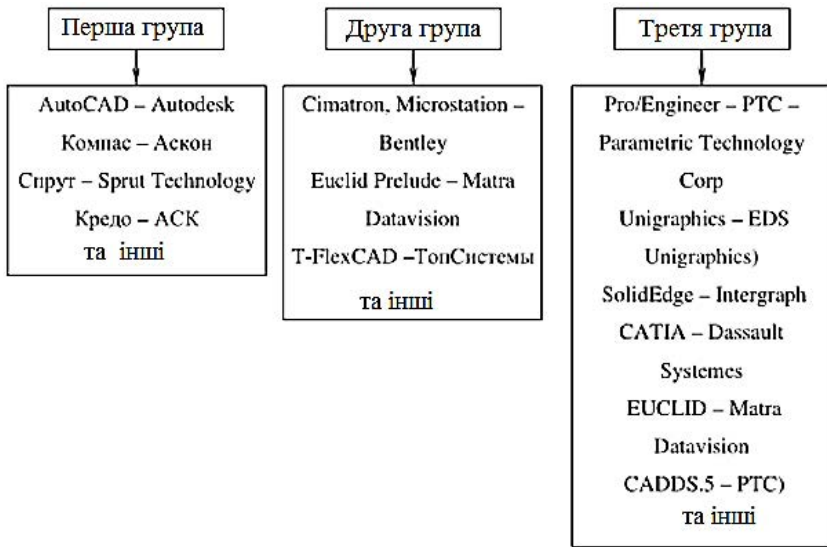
Перша група

AutoCAD – Autodesk
Компас – Аскон
Спрут – Sprut Technology
Кредо – АСК
та інші

Друга група

Cimatron, Microstation – Bentley
Euclid Prelude – Matra Datavision
T-FlexCAD –ТопСистемы
та інші

Третя група

Pro/Engineer – PTC – Parametric Technology Corp
Unigraphics – EDS Unigraphics)
SolidEdge – Intergraph
CATIA – Dassault Systemes
EUCLID – Matra Datavision
CADDS.5 – PTC)
та інші